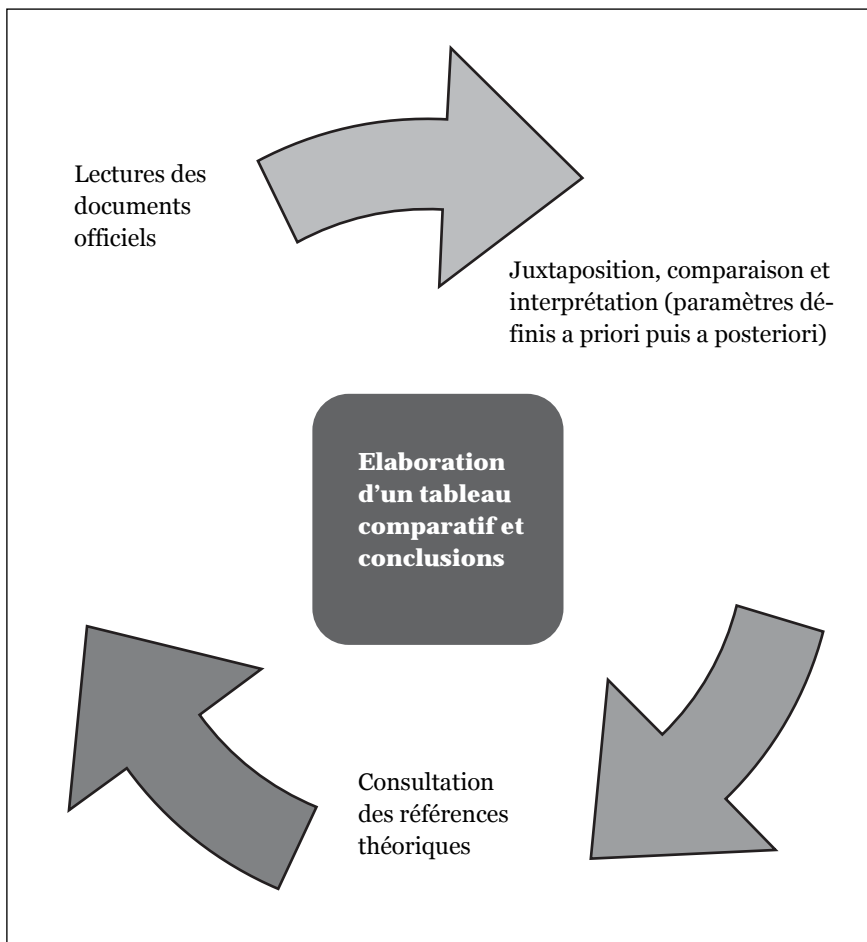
Lectures des documents officiels

Juxtaposition, comparaison et interprétation (paramètres définis a priori puis a posteriori)

Elaboration d'un tableau comparatif et conclusions

Consultation des références théoriques